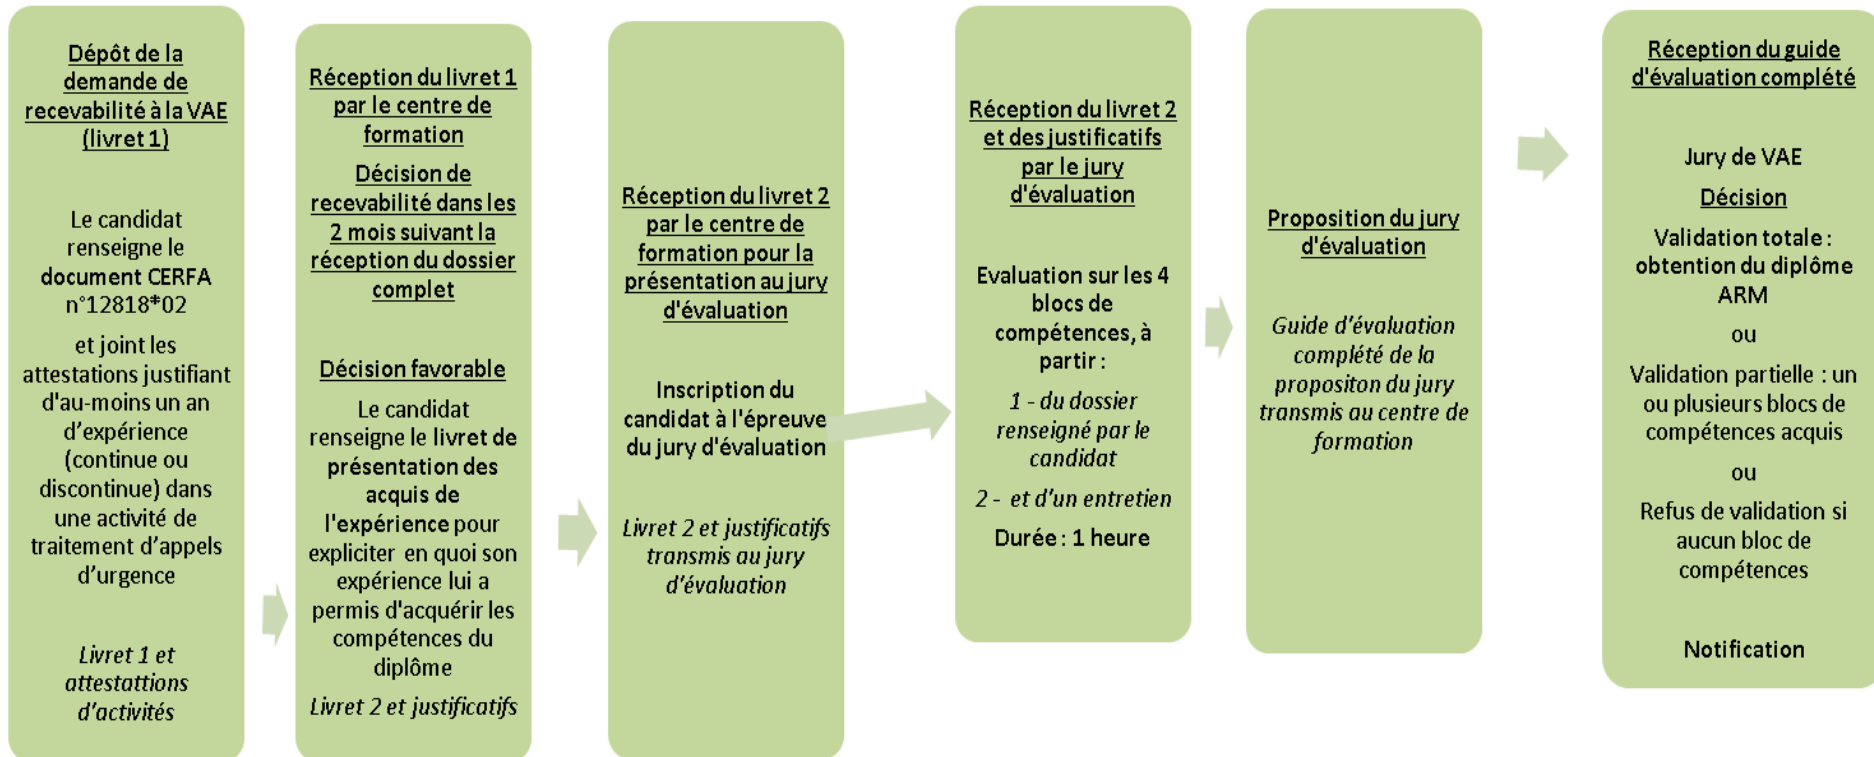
Dépôt de la demande de recevabilité à la VAE (livret 1)

Le candidat renseigne le document CERFA n°12818*02

et joint les attestations justifiant d'au-moins un an d'expérience (continue ou discontinue) dans une activité de traitement d'appels d'urgence

Livret 1 et attestattions d'activités

Réception du livret 1 par le centre de formation

Décision de recevabilité dans les 2 mois suivant la réception du dossier complet

Décision favorable

Le candidat renseigne le livret de présentation des acquis de l'expérience pour expliciter en quoi son expérience lui a permis d'acquérir les compétences du diplôme

Livret 2 et justificatifs

Réception du livret 2 par le centre de formation pour la présentation au jury d'évaluation

Inscription du candidat à l'épreuve du jury d'évaluation

Livret 2 et justificatifs transmis au jury d'évaluation

Réception du livret 2 et des justificatifs par le jury d'évaluation

Evaluation sur les 4 blocs de compétences, à partir :

1 - du dossier renseigné par le candidat

2 - et d'un entretien

Durée : 1 heure

Proposition du jury d'évaluation

Guide d'évaluation complété de la propositon du jury transmis au centre de formation

Réception du guide d'évaluation complété

Jury de VAE

Décision

Validation totale : obtention du diplôme ARM

ou

Validation partielle : un ou plusieurs blocs de compétences acquis

ou

Refus de validation si aucun bloc de compétences

Notification